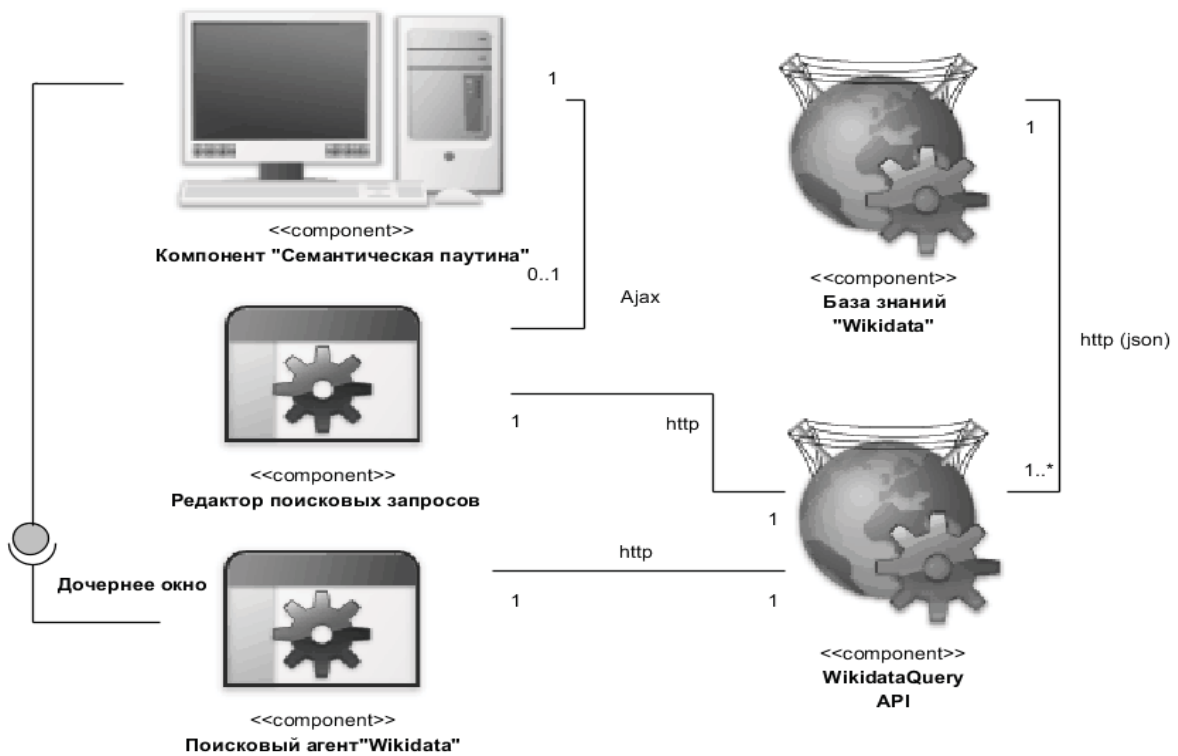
1

<<component>>
Компонент "Семантическая паутина"

0..1

Ajax

1

<<component>>
База знаний
"Wikidata"

http (json)

1

http

<<component>>
Редактор поисковых запросов

1

1..*

http

Дочернее окно

1

1

<<component>>
WikidataQuery
API

<<component>>
Поисковый агент"Wikidata"